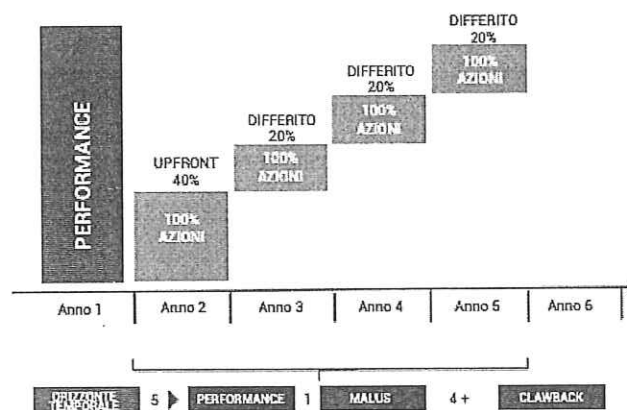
PERFORMANCE

UPFRONT
40%

100%
AZIONI

DIFFERITO
20%

100%
AZIONI

DIFFERITO
20%

100%
AZIONI

DIFFERITO
20%

100%
AZIONI

| Anno 1 | Anno 2 | Anno 3 | Anno 4 | Anno 5 | Anno 6 |
|---|---|---|---|---|---|

ORIZZONTE TEMPORALE 5 PERFORMANCE 1 MALUS 4 + CLAWBACK